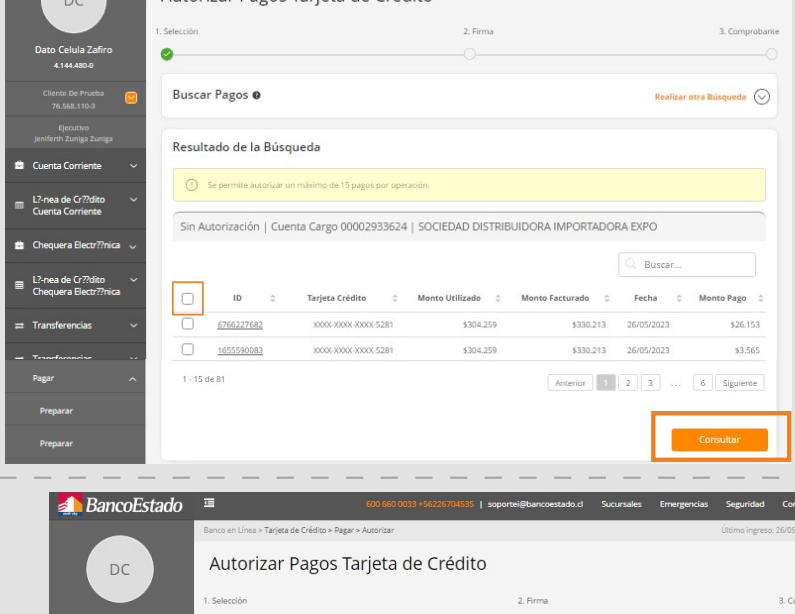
DC

Autorizar Pagos Tarjeta de Crédito

1. Selección
2. Firma
3. Comprobante

Dato Celula Zafiro
4.144.480-0

Cliente De Prueba
76.568.110-3

Ejecutivo
Jeniferth Zuniga Zuniga

Cuenta Corriente

L?-nea de Cr??dito Cuenta Corriente

Chequera Electr??nica

L?-nea de Cr??dito Chequera Electr??nica

Transferencias

Transferencias

Pagar

Preparar

Preparar

Buscar Pagos

Realizar otra Búsqueda

Resultado de la Búsqueda

Se permite autorizar un máximo de 15 pagos por operación.

Sin Autorización | Cuenta Cargo 00002933624 | SOCIEDAD DISTRIBUIDORA IMPORTADORA EXPO

Buscar...

| | ID | Tarjeta Crédito | Monto Utilizado | Monto Facturado | Fecha | Monto Pago |
|---|---|---|---|---|---|---|
| | 6766227682 | XXXX-XXXX-XXXX-5281 | $304.259 | $330.213 | 26/05/2023 | $26.153 |
| | 1655590083 | XXXX-XXXX-XXXX-5281 | $304.259 | $330.213 | 26/05/2023 | $3.565 |

1 - 15 de 81

Anterior 1 2 3 ... 6 Siguiente

Consultar

BancoEstado

600 660 0033 +56226704535 | soporte@bancoestado.cl Sucursales Emergencias Seguridad Co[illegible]

Banco en Línea > Tarjeta de Crédito > Pagar > Autorizar

Último ingreso: 26/05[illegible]

DC

Autorizar Pagos Tarjeta de Crédito

1. Selección
2. Firma
3. C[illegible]